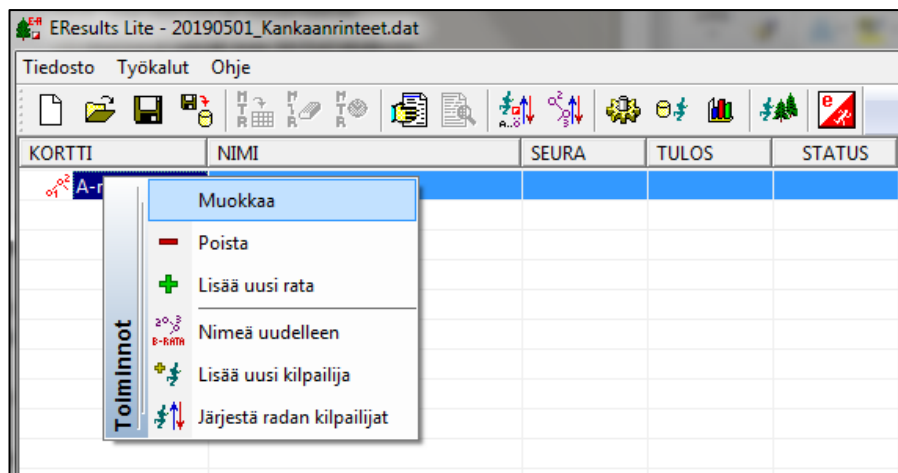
EResults Lite - 20190501_Kankaanrinteet.dat

Tiedosto Työkalut Ohje

| KORTTI | NIMI | SEURA | TULOS | STATUS |
|---|---|---|---|---|
| A-r | | | | |

Toiminnot

Muokkaa

Poista

Lisää uusi rata

Nimeä uudelleen

Lisää uusi kilpailija

Järjestä radan kilpailijat